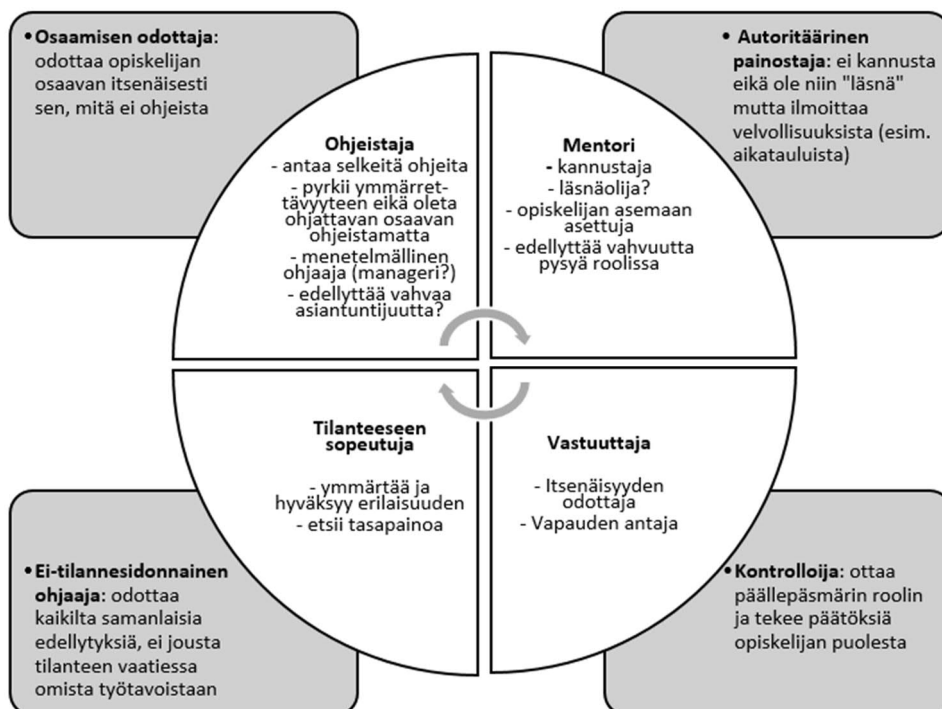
• **Osaamisen odottaja**: odottaa opiskelijan osaavan itsenäisesti sen, mitä ei ohjeista

• **Autoritäärinen painostaja**: ei kannusta eikä ole niin "läsnä" mutta ilmoittaa velvollisuuksista (esim. aikatauluista)

**Ohjeistaja**
- antaa selkeitä ohjeita
- pyrkii ymmärrettävyyteen eikä oleta ohjattavan osaavan ohjeistamatta
- menetelmällinen ohjaaja (manageri?)
- edellyttää vahvaa asiantuntijuutta?

**Mentori**
- kannustaja
- läsnäolija?
- opiskelijan asemaan asettuja
- edellyttää vahvuutta pysyä roolissa

**Tilanteeseen sopeutuja**
- ymmärtää ja hyväksyy erilaisuuden
- etsii tasapainoa

**Vastuuttaja**
- Itsenäisyyden odottaja
- Vapauden antaja

• **Ei-tilannesidonnainen ohjaaja**: odottaa kaikilta samanlaisia edellytyksiä, ei jousta tilanteen vaatiessa omista työtavoistaan

• **Kontrolloija**: ottaa päällepäsmärin roolin ja tekee päätöksiä opiskelijan puolesta